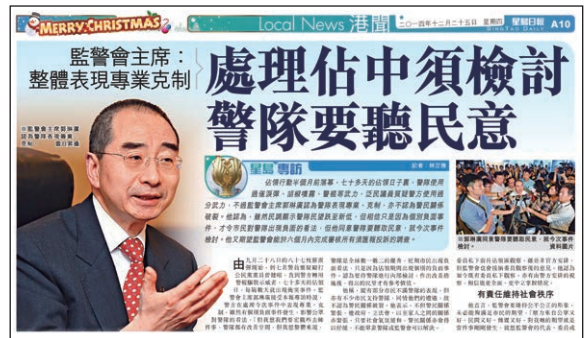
MERRY CHRISTMAS

Local News 港聞

二〇一四年十二月二十五日 星期四

星島日報 SINGTAO DAILY A10

監警會主席：
整體表現專業克制

處理佔中須檢討
警隊要聽民意

星島專訪

佔領行動半個月前落幕，七十多天的佔領日子裏，警隊使用過催淚彈、胡椒噴霧、警棍等武力，泛民議員質疑警方使用過分武力。不過監警會主席翟紹唐認為警隊表現專業、克制，亦不認為警隊濫權執法。他認為，雖然民調顯示警隊民望跌至新低，但相信只是因為個別負面事件，才令市民對警隊出現負面的看法。他亦同意警隊要聽取民意，就今次事件檢討，他又期望監警會能於六個月內完成審視所有須匯報投訴的調查。

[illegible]

有責任維持社會秩序

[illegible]